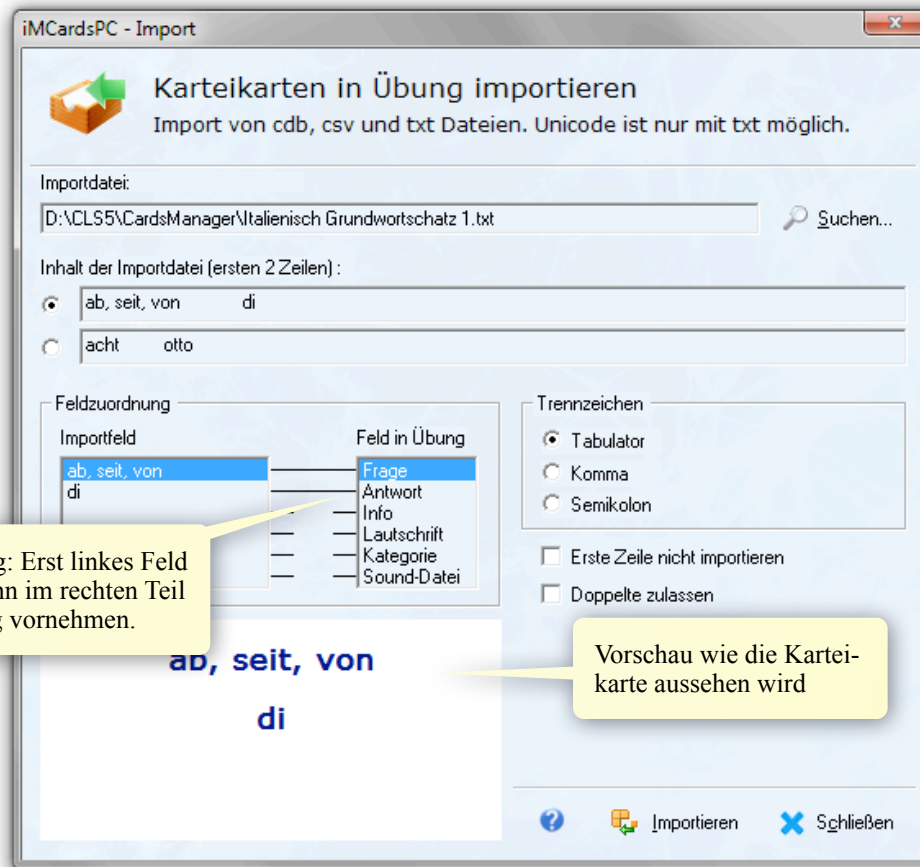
iMCardsPC - Import

Karteikarten in Übung importieren
Import von cdb, csv und txt Dateien. Unicode ist nur mit txt möglich.

Importdatei:
D:\CLS5\CardsManager\Italienisch Grundwortschatz 1.txt
Suchen...

Inhalt der Importdatei (ersten 2 Zeilen) :
ab, seit, von di
acht otto

Feldzuordnung
Importfeld
ab, seit, von
di

Feld in Übung
Frage
Antwort
Info
Lautschrift
Kategorie
Sound-Datei

Trennzeichen
Tabulator
Komma
Semikolon

Erste Zeile nicht importieren
Doppelte zulassen

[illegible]g: Erst linkes Feld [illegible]n im rechten Teil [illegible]g vornehmen.

ab, seit, von
di

Vorschau wie die Karteikarte aussehen wird

Importieren
Schließen